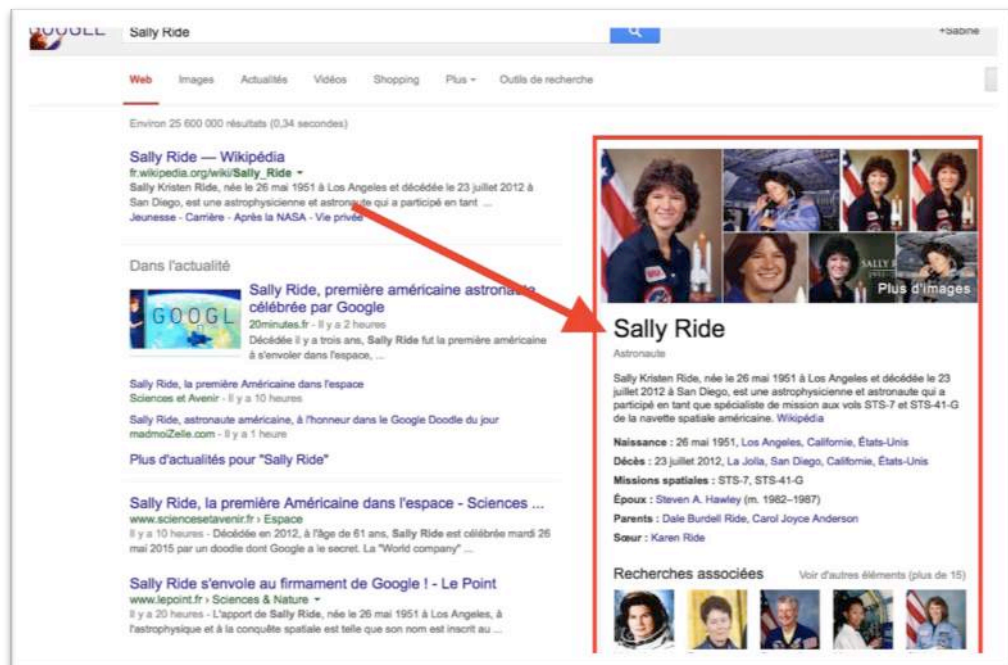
GOOGLE Sally Ride +Sabine

Web Images Actualités Vidéos Shopping Plus Outils de recherche

Environ 25 600 000 résultats (0,34 secondes)

Sally Ride — Wikipédia
fr.wikipedia.org/wiki/Sally_Ride
Sally Kristen Ride, née le 26 mai 1951 à Los Angeles et décédée le 23 juillet 2012 à San Diego, est une astrophysicienne et astronaute qui a participé en tant ...
Jeunesse - Carrière - Après la NASA - Vie privée

Dans l'actualité

Sally Ride, première américaine astronaute célébrée par Google
20minutes.fr - Il y a 2 heures
Décédée il y a trois ans, Sally Ride fut la première américaine à s'envoler dans l'espace, ...

Sally Ride, la première Américaine dans l'espace
Sciences et Avenir - Il y a 10 heures

Sally Ride, astronaute américaine, à l'honneur dans le Google Doodle du jour
madmoiZelle.com - Il y a 1 heure

Plus d'actualités pour "Sally Ride"

Sally Ride, la première Américaine dans l'espace - Sciences ...
www.sciencesetavenir.fr › Espace
Il y a 10 heures - Décédée en 2012, à l'âge de 61 ans, Sally Ride est célébrée mardi 26 mai 2015 par un doodle dont Google a le secret. La "World company" ...

Sally Ride s'envole au firmament de Google ! - Le Point
www.lepoint.fr › Sciences & Nature
Il y a 20 heures - L'apport de Sally Ride, née le 26 mai 1951 à Los Angeles, à l'astrophysique et à la conquête spatiale est telle que son nom est inscrit au ...

Plus d'images

Sally Ride
Astronaute

Sally Kristen Ride, née le 26 mai 1951 à Los Angeles et décédée le 23 juillet 2012 à San Diego, est une astrophysicienne et astronaute qui a participé en tant que spécialiste de mission aux vols STS-7 et STS-41-G de la navette spatiale américaine. Wikipédia

Naissance : 26 mai 1951, Los Angeles, Californie, États-Unis
Décès : 23 juillet 2012, La Jolla, San Diego, Californie, États-Unis
Missions spatiales : STS-7, STS-41-G
Époux : Steven A. Hawley (m. 1982–1987)
Parents : Dale Burdell Ride, Carol Joyce Anderson
Sœur : Karen Ride

Recherches associées Voir d'autres éléments (plus de 15)